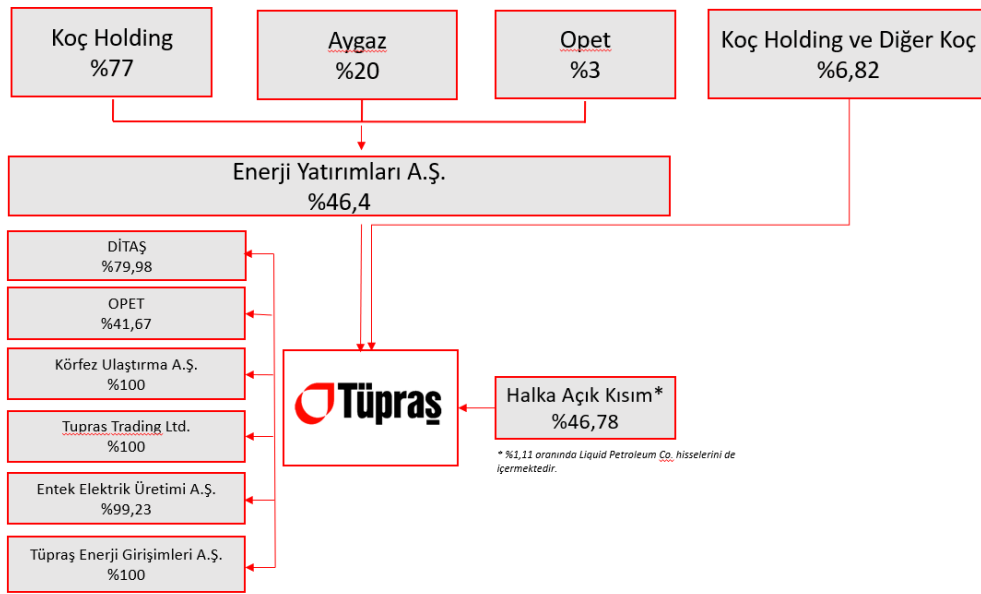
Koç Holding
%77

Aygaz
%20

Opet
%3

Koç Holding ve Diğer Koç
%6,82

Enerji Yatırımları A.Ş.
%46,4

DİTAŞ
%79,98

OPET
%41,67

Körfez Ulaştırma A.Ş.
%100

Tupras Trading Ltd.
%100

Entek Elektrik Üretimi A.Ş.
%99,23

Tüpraş Enerji Girişimleri A.Ş.
%100

Tüpraş

Halka Açık Kısım*
%46,78

* %1,11 oranında Liquid Petroleum Co. hisselerini de içermektedir.